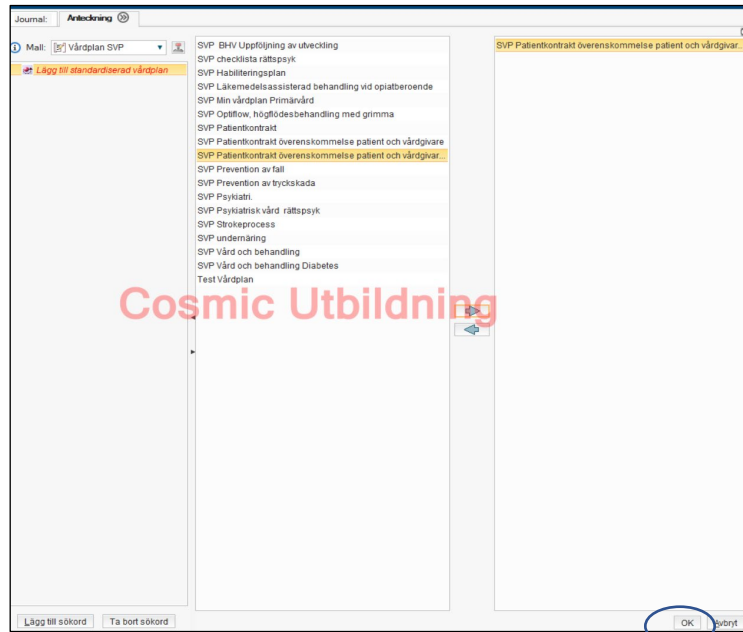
Journal: Anteckning

Mall: Vårdplan SVP

Lägg till standardiserad vårdplan

SVP BHV Uppföljning av utveckling
SVP checklista rättspsyk
SVP Habiliteringsplan
SVP Läkemedelsassisterad behandling vid opiatberoende
SVP Min vårdplan Primärvård
SVP Optiflow, högflödesbehandling med grimma
SVP Patientkontrakt
SVP Patientkontrakt överenskommelse patient och vårdgivare
SVP Patientkontrakt överenskommelse patient och vårdgivar...
SVP Prevention av fall
SVP Prevention av tryckskada
SVP Psykiatri.
SVP Psykiatrisk vård rättspsyk
SVP Strokeprocess
SVP undernäring
SVP Vård och behandling
SVP Vård och behandling Diabetes
Test Vårdplan

Cosmic Utbildning

SVP Patientkontrakt överenskommelse patient och vårdgivar...

Lägg till sökord
Ta bort sökord
OK
Avbryt